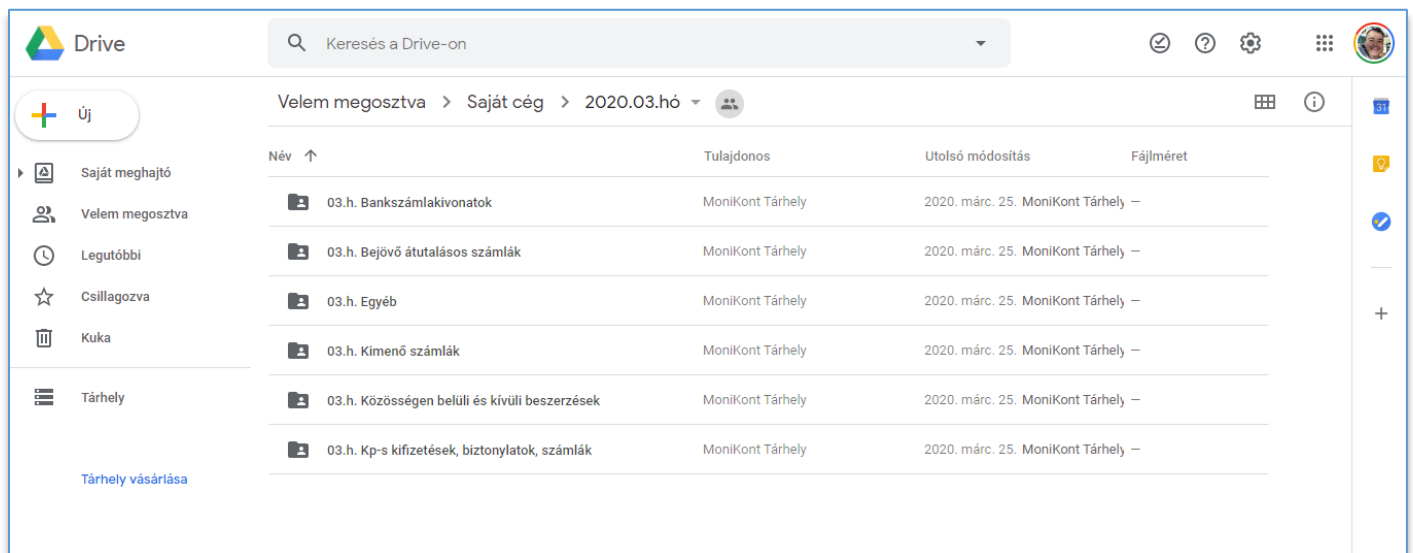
Drive

Keresés a Drive-on

Új

Saját meghajtó
Velem megosztva
Legutóbbi
Csillagozva
Kuka

Tárhely

Tárhely vásárlása

Velem megosztva > Saját cég > 2020.03.hó

| Név | Tulajdonos | Utolsó módosítás | Fájlméret |
|---|---|---|---|
| 03.h. Bankszámlakivonatok | MoniKont Tárhely | 2020. márc. 25. MoniKont Tárhely | — |
| 03.h. Bejövő átutalásos számlák | MoniKont Tárhely | 2020. márc. 25. MoniKont Tárhely | — |
| 03.h. Egyéb | MoniKont Tárhely | 2020. márc. 25. MoniKont Tárhely | — |
| 03.h. Kimenő számlák | MoniKont Tárhely | 2020. márc. 25. MoniKont Tárhely | — |
| 03.h. Közösségen belüli és kívüli beszerzések | MoniKont Tárhely | 2020. márc. 25. MoniKont Tárhely | — |
| 03.h. Kp-s kifizetések, biztonylatok, számlák | MoniKont Tárhely | 2020. márc. 25. MoniKont Tárhely | — |

31

+